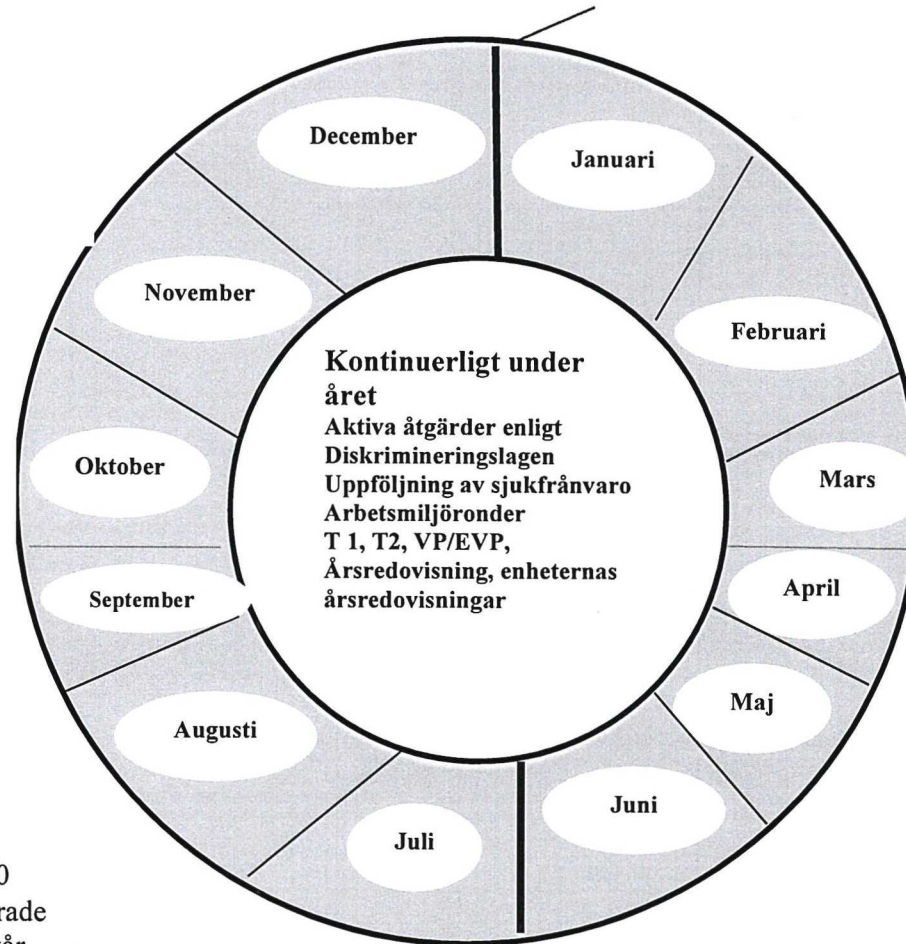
December

Januari

November

Februari

Kontinuerligt under året
Aktiva åtgärder enligt Diskrimineringslagen
Uppföljning av sjukfrånvaro
Arbetsmiljöronder
T 1, T2, VP/EVP,
Årsredovisning, enheternas årsredovisningar

Oktober

Mars

April

September

Maj

Augusti

Juni

Juli

0
rade
år